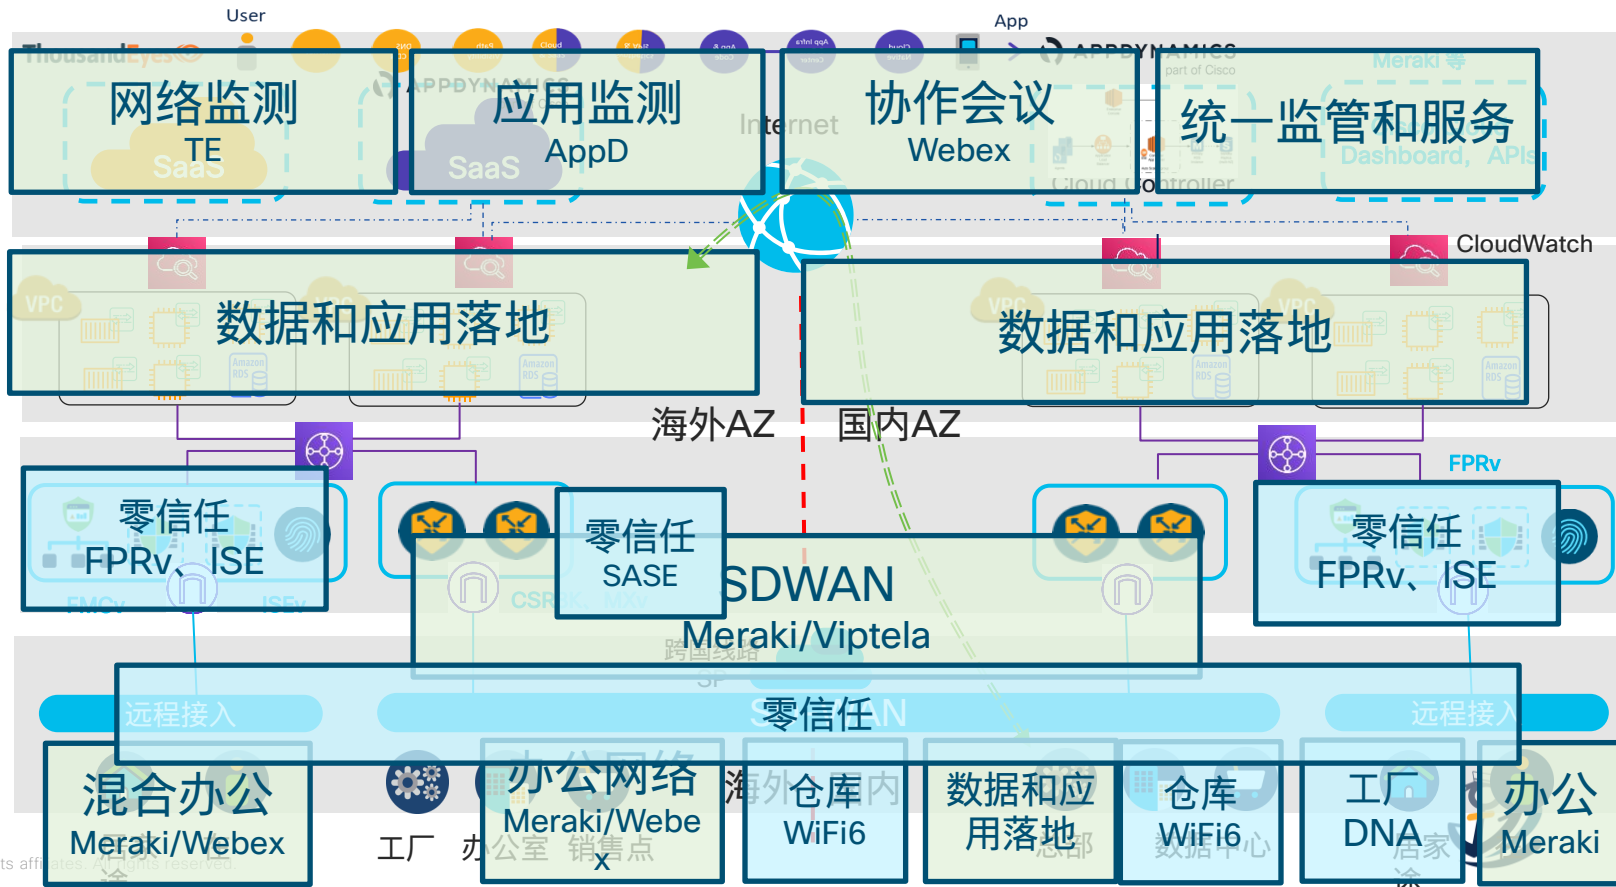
User

App

ThousandEyes

APPDYNAMICS

part of Cisco

Meraki

网络监测
TE
SaaS

应用监测
AppD
SaaS

Internet

协作会议
Webex

Cloud Controller

统一监管和服务
Dashboard, APIs

CloudWatch

VPC

数据和应用落地

Amazon RDS

数据和应用落地

海外AZ

国内AZ

FPRv

零信任
FPRv、ISE
FMCv ISEv

零信任
SASE

CSR

SDWAN
Meraki/Viptela

零信任
FPRv、ISE

跨国线路

SP

远程接入

零信任

远程接入

混合办公
Meraki/Webex

工厂

办公网络
Meraki/Webex

办公室 销售点

海外 国内

仓库
WiFi6

数据和应用落地
总部

仓库
WiFi6
数据中心

工厂
DNA
居家

办公
Meraki

its affiliates. All rights reserved.